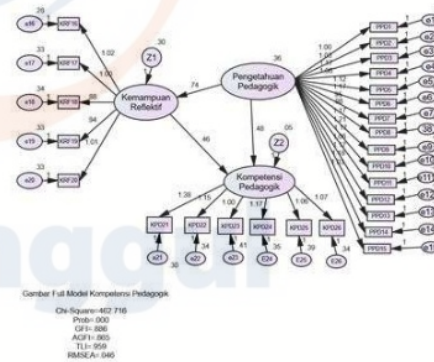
e16 26 KRF16
e17 33 KRF17 1.02
e18 34 KRF18 .88 1.00
e19 33 KRF19 .94
e20 33 KRF20 1.01
Z1 .30
Kemampuan Reflektif
.74
Pengetahuan Pedagogik
.36
.46
.48
Z2 .05
Kompetensi Pedagogik
1.38 1.15 1.00 1.17 1.00 1.07
KPD21 KPD22 KPD23 KPD24 KPD25 KPD26
e21 .36 e22 .34 e23 .41 E24 .35 E25 .39 E26 .34
PPD1 PPD2 PPD3 PPD4 PPD5 PPD6 PPD7 PPD8 PPD9 PPD10 PPD11 PPD12 PPD13 PPD14 PPD15
1.00 1.12
e1 e2 e3 e4 e5 e6 e7 38 e9 e10 e11 e12 e13 e14 e15

Gambar Full Model Kompetensi Pedagogik

Chi-Square=462.716
Prob=.000
GFI=.886
AGFI=.865
TLI=.959
RMSEA=.046